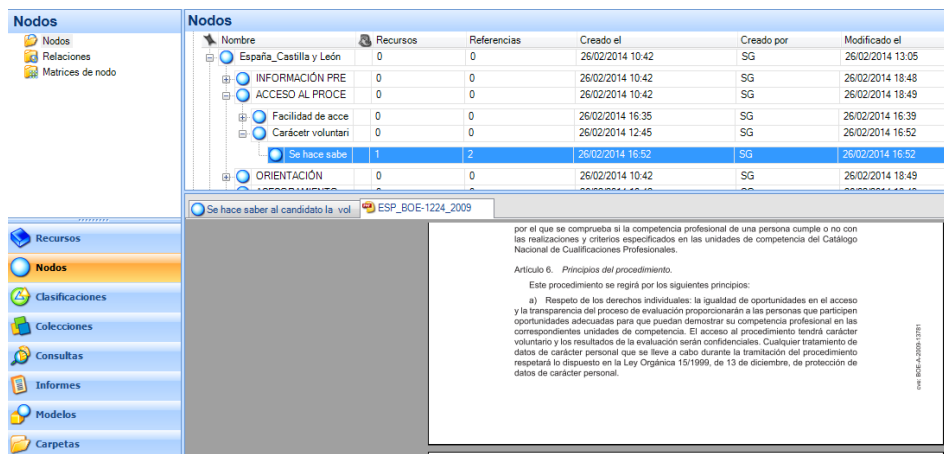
Nodos

Nodos
Relaciones
Matrices de nodo

Nodos

| Nombre | Recursos | Referencias | Creado el | Creado por | Modificado el |
|---|---|---|---|---|---|
| España_Castilla y León | 0 | 0 | 26/02/2014 10:42 | SG | 26/02/2014 13:05 |
| INFORMACIÓN PRE | 0 | 0 | 26/02/2014 10:42 | SG | 26/02/2014 18:48 |
| ACCESO AL PROCE | 0 | 0 | 26/02/2014 10:42 | SG | 26/02/2014 18:49 |
| Facilidad de acce | 0 | 0 | 26/02/2014 16:35 | SG | 26/02/2014 16:39 |
| Carácetr voluntari | 0 | 0 | 26/02/2014 12:45 | SG | 26/02/2014 16:52 |
| Se hace sabe | 1 | 2 | 26/02/2014 16:52 | SG | 26/02/2014 16:52 |
| ORIENTACIÓN | 0 | 0 | 26/02/2014 10:42 | SG | 26/02/2014 18:49 |
| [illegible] | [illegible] | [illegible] | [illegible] | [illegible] | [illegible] |

Se hace saber al candidato la vol
ESP_BOE-1224_2009

Recursos
Nodos
Clasificaciones
Colecciones
Consultas
Informes
Modelos
Carpetas

por el que se comprueba si la competencia profesional de una persona cumple o no con las realizaciones y criterios especificados en las unidades de competencia del Catálogo Nacional de Cualificaciones Profesionales.

Artículo 6. Principios del procedimiento.

Este procedimiento se regirá por los siguientes principios:

a) Respeto de los derechos individuales: la igualdad de oportunidades en el acceso y la transparencia del proceso de evaluación proporcionarán a las personas que participen oportunidades adecuadas para que puedan demostrar su competencia profesional en las correspondientes unidades de competencia. El acceso al procedimiento tendrá carácter voluntario y los resultados de la evaluación serán confidenciales. Cualquier tratamiento de datos de carácter personal que se lleve a cabo durante la tramitación del procedimiento respetará lo dispuesto en la Ley Orgánica 15/1999, de 13 de diciembre, de protección de datos de carácter personal.

cve: BOE-A-2009-13781